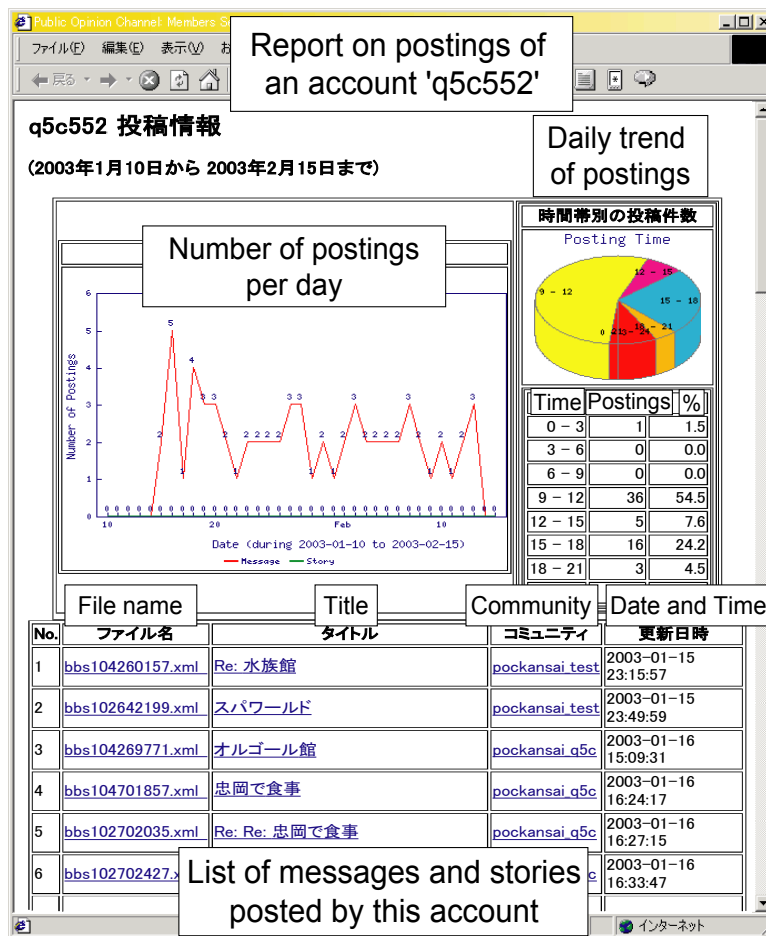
Public Opinion Channel: Members S

ファイル(F) 編集(E) 表示(V) お

戻る

Report on postings of an account 'q5c552'

q5c552 投稿情報

(2003年1月10日から 2003年2月15日まで)

Daily trend of postings

時間帯別の投稿件数

Posting Time

9 - 12
12 - 15
15 - 18
18 - 21
0 - 3

Number of postings per day

6
5
4
3
2
1
0

Number of Postings

5
4
3 3
2
1
2 2 2 2
3 3
1
2
1
2
3
2 2 2 2
3
2
1
2
1
2
3

10
20
Feb
10

Date (during 2003-01-10 to 2003-02-15)

Message
Story

| Time | Postings | % |
|---|---|---|
| 0 – 3 | 1 | 1.5 |
| 3 – 6 | 0 | 0.0 |
| 6 – 9 | 0 | 0.0 |
| 9 – 12 | 36 | 54.5 |
| 12 – 15 | 5 | 7.6 |
| 15 – 18 | 16 | 24.2 |
| 18 – 21 | 3 | 4.5 |

File name
Title
Community
Date and Time

| No. | ファイル名 | タイトル | コミュニティ | 更新日時 |
|---|---|---|---|---|
| 1 | bbs104260157.xml | Re: 水族館 | pockansai_test | 2003-01-15 23:15:57 |
| 2 | bbs102642199.xml | スパワールド | pockansai_test | 2003-01-15 23:49:59 |
| 3 | bbs104269771.xml | オルゴール館 | pockansai_q5c | 2003-01-16 15:09:31 |
| 4 | bbs104701857.xml | 忠岡で食事 | pockansai_q5c | 2003-01-16 16:24:17 |
| 5 | bbs102702035.xml | Re: Re: 忠岡で食事 | pockansai_q5c | 2003-01-16 16:27:15 |
| 6 | bbs102702427.x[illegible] | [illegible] | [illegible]c | 2003-01-16 16:33:47 |

List of messages and stories posted by this account

インターネット